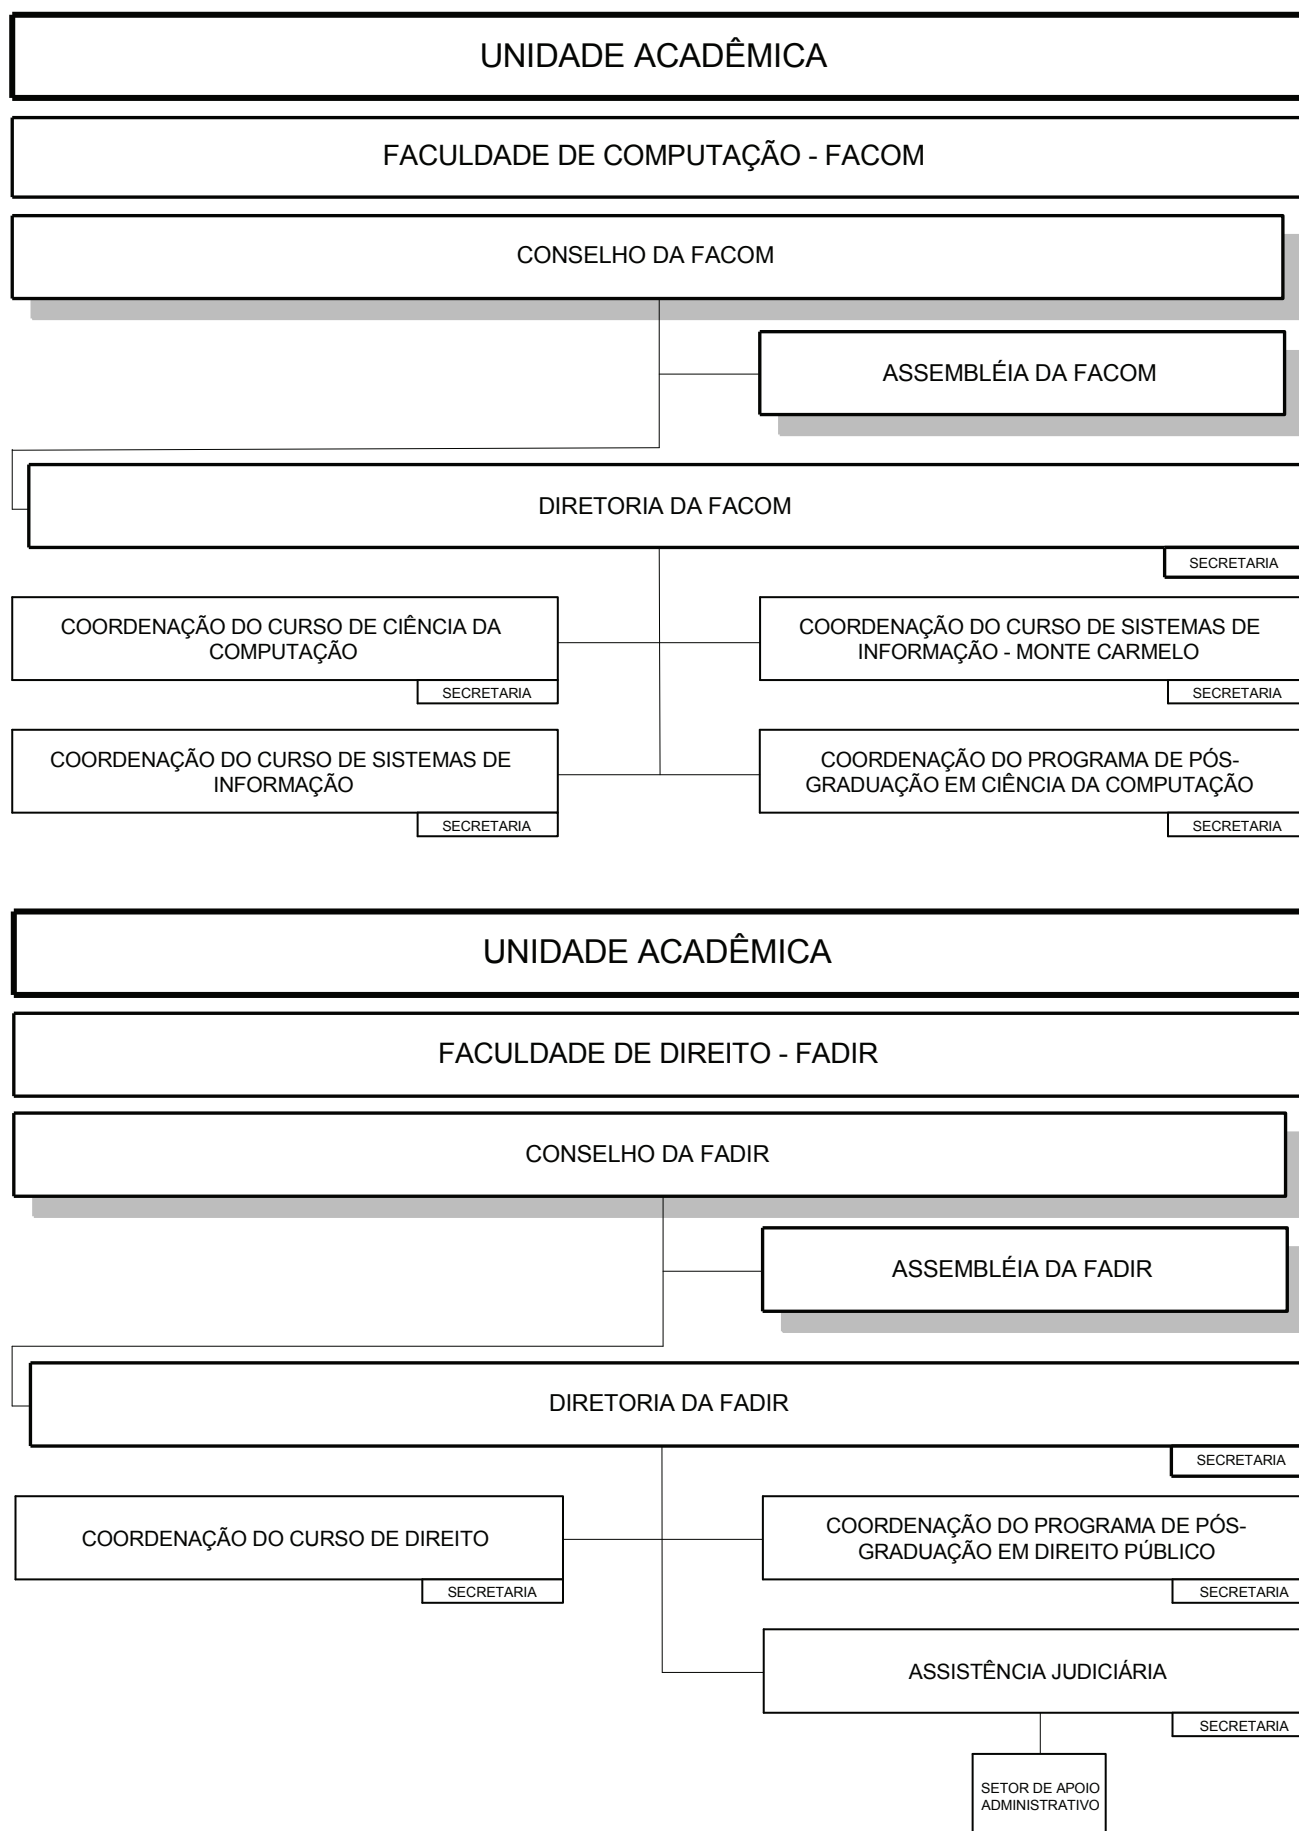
UNIDADE ACADÊMICA

FACULDADE DE COMPUTAÇÃO - FACOM

CONSELHO DA FACOM

ASSEMBLÉIA DA FACOM

DIRETORIA DA FACOM

SECRETARIA

COORDENAÇÃO DO CURSO DE CIÊNCIA DA COMPUTAÇÃO

SECRETARIA

COORDENAÇÃO DO CURSO DE SISTEMAS DE INFORMAÇÃO - MONTE CARMELO

SECRETARIA

COORDENAÇÃO DO CURSO DE SISTEMAS DE INFORMAÇÃO

SECRETARIA

COORDENAÇÃO DO PROGRAMA DE PÓS-GRADUAÇÃO EM CIÊNCIA DA COMPUTAÇÃO

SECRETARIA

UNIDADE ACADÊMICA

FACULDADE DE DIREITO - FADIR

CONSELHO DA FADIR

ASSEMBLÉIA DA FADIR

DIRETORIA DA FADIR

SECRETARIA

COORDENAÇÃO DO CURSO DE DIREITO

SECRETARIA

COORDENAÇÃO DO PROGRAMA DE PÓS-GRADUAÇÃO EM DIREITO PÚBLICO

SECRETARIA

ASSISTÊNCIA JUDICIÁRIA

SECRETARIA

SETOR DE APOIO ADMINISTRATIVO